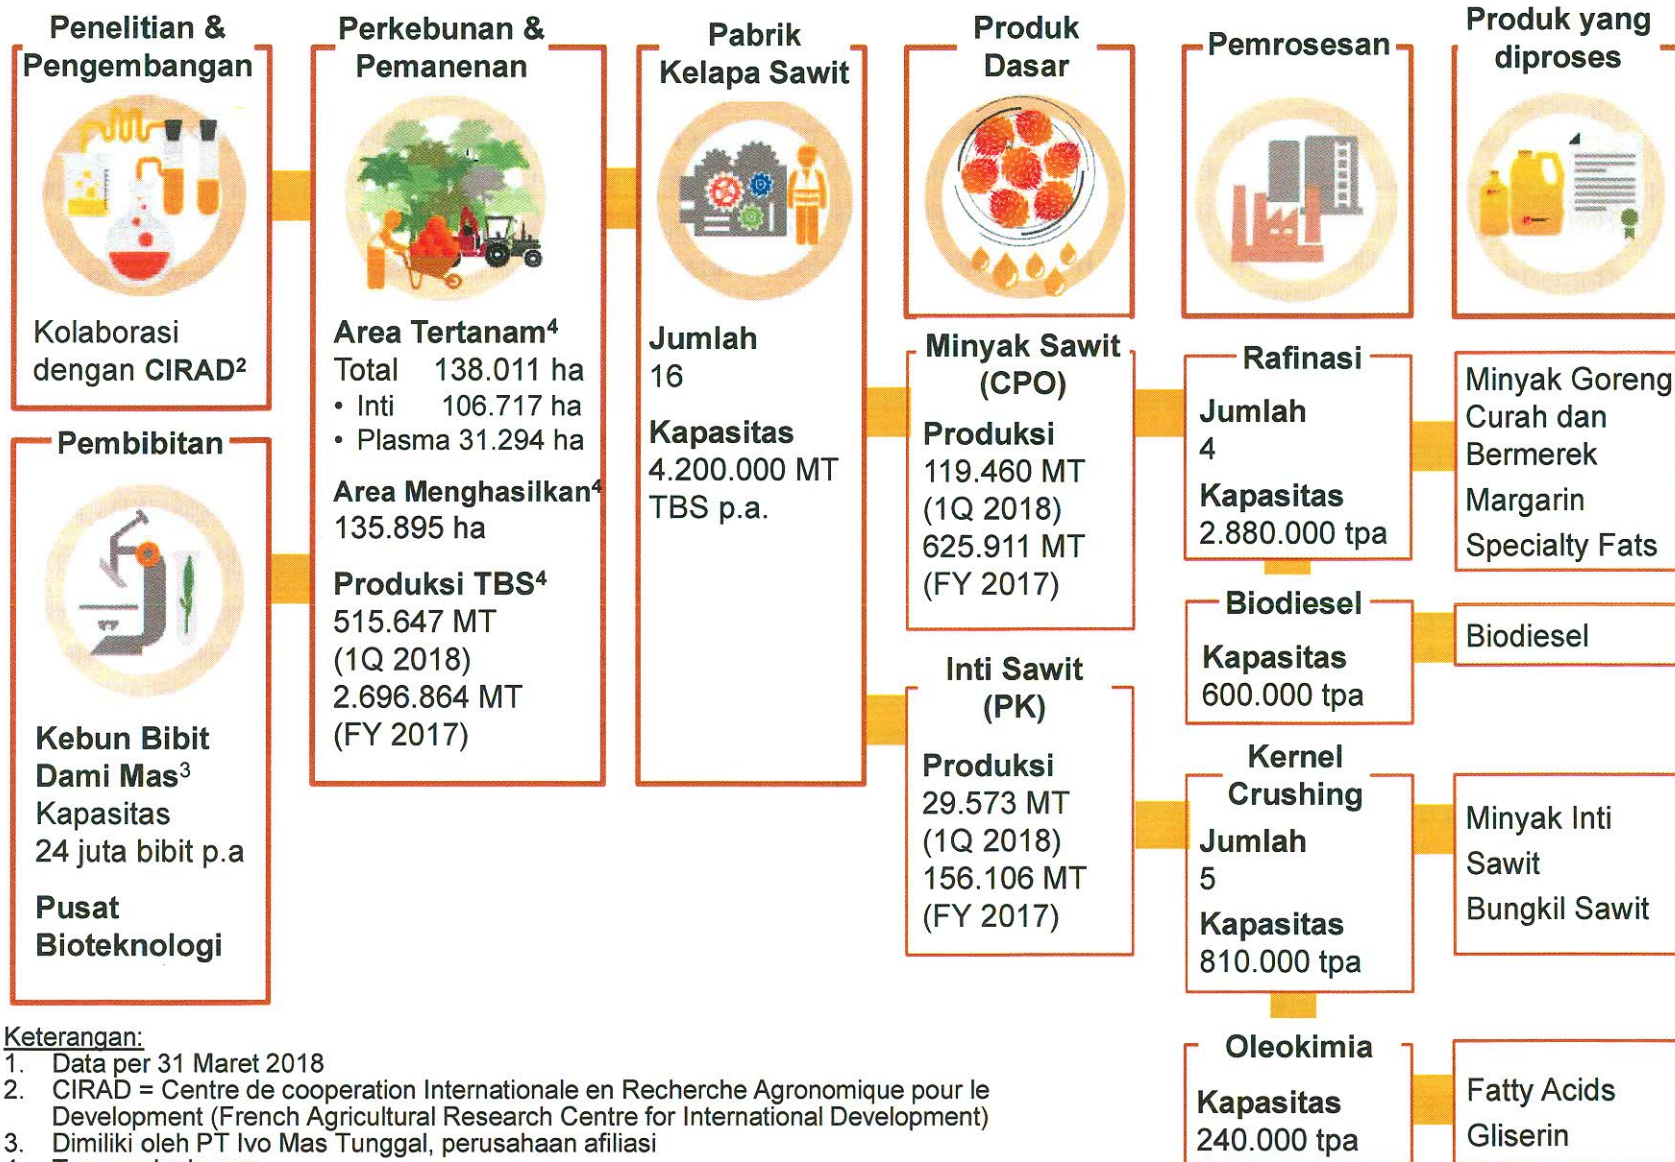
Penelitian & Pengembangan

Kolaborasi dengan CIRAD²

Pembibitan

Kebun Bibit Dami Mas³
Kapasitas
24 juta bibit p.a

Pusat Bioteknologi

Perkebunan & Pemanenan

Area Tertanam⁴
Total 138.011 ha
• Inti 106.717 ha
• Plasma 31.294 ha

Area Menghasilkan⁴
135.895 ha

Produksi TBS⁴
515.647 MT
(1Q 2018)
2.696.864 MT
(FY 2017)

Pabrik Kelapa Sawit

Jumlah
16

Kapasitas
4.200.000 MT TBS p.a.

Produk Dasar

Minyak Sawit (CPO)

Produksi
119.460 MT
(1Q 2018)
625.911 MT
(FY 2017)

Inti Sawit (PK)

Produksi
29.573 MT
(1Q 2018)
156.106 MT
(FY 2017)

Pemrosesan

Rafinasi
Jumlah
4
Kapasitas
2.880.000 tpa

Biodiesel
Kapasitas
600.000 tpa

Kernel Crushing
Jumlah
5
Kapasitas
810.000 tpa

Oleokimia
Kapasitas
240.000 tpa

Produk yang diproses

Minyak Goreng Curah dan Bermerek
Margarin
Specialty Fats

Biodiesel

Minyak Inti Sawit
Bungkil Sawit

Fatty Acids
Gliserin

Keterangan:
1. Data per 31 Maret 2018
2. CIRAD = Centre de cooperation Internationale en Recherche Agronomique pour le Development (French Agricultural Research Centre for International Development)
3. Dimiliki oleh PT Ivo Mas Tunggal, perusahaan afiliasi
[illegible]